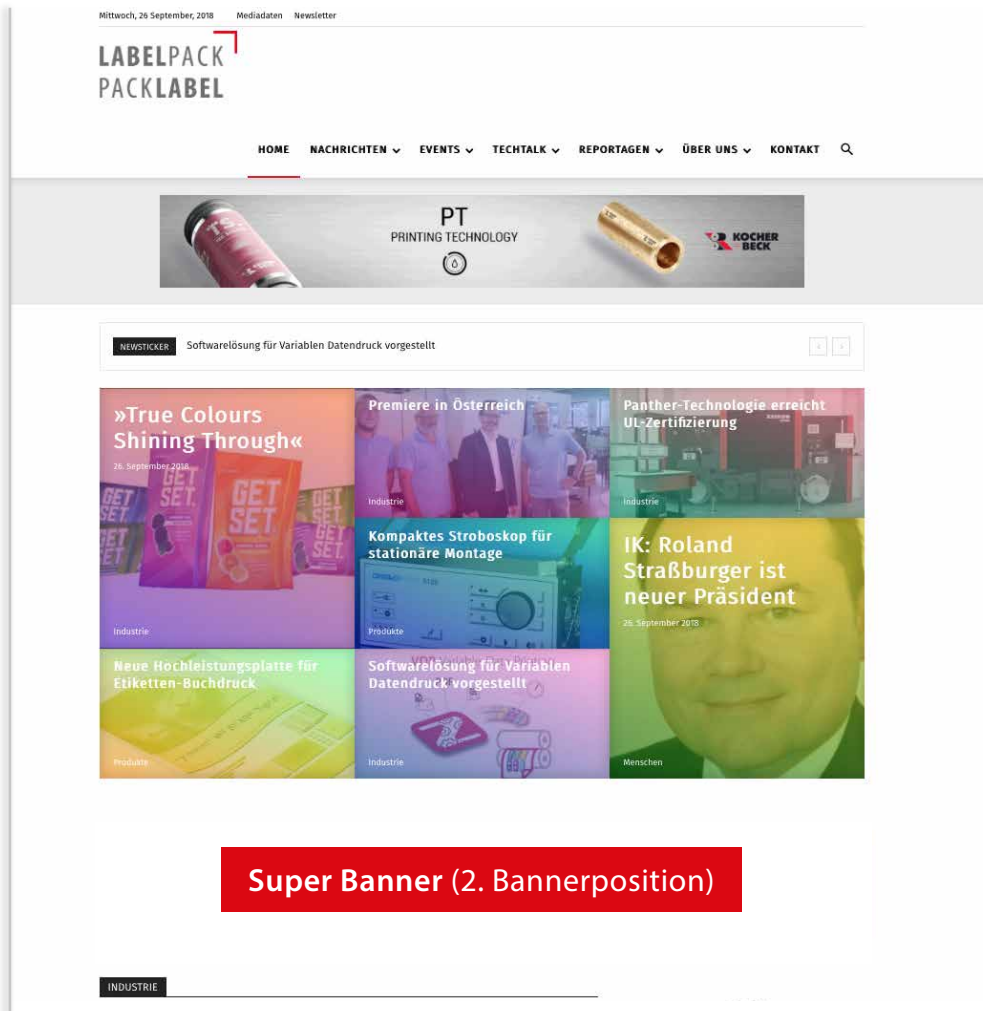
Mittwoch, 26 September, 2018 Mediadaten Newsletter

LABELPACK
PACKLABEL

HOME NACHRICHTEN EVENTS TECHTALK REPORTAGEN ÜBER UNS KONTAKT

PT
PRINTING TECHNOLOGY

KOCHER BECK

NEWSTICKER Softwarelösung für Variablen Datendruck vorgestellt

»True Colours Shining Through«
26. September 2018
Industrie

Premiere in Österreich
Industrie

Panther-Technologie erreicht UL-Zertifizierung
Industrie

Kompaktes Stroboskop für stationäre Montage
Produkte

IK: Roland Straßburger ist neuer Präsident
26. September 2018
Menschen

Neue Hochleistungsplatte für Etiketten-Buchdruck
Produkte

Softwarelösung für Variablen Datendruck vorgestellt
Industrie

Super Banner (2. Bannerposition)

INDUSTRIE